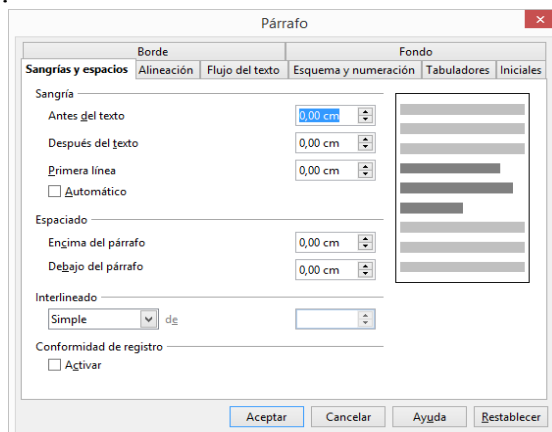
Párrafo

Borde | Fondo
Sangrías y espacios | Alineación | Flujo del texto | Esquema y numeración | Tabuladores | Iniciales

Sangría
Antes del texto 0,00 cm
Después del texto 0,00 cm
Primera línea 0,00 cm
Automático

Espaciado
Encima del párrafo 0,00 cm
Debajo del párrafo 0,00 cm

Interlineado
Simple de

Conformidad de registro
Activar

Aceptar Cancelar Ayuda Restablecer